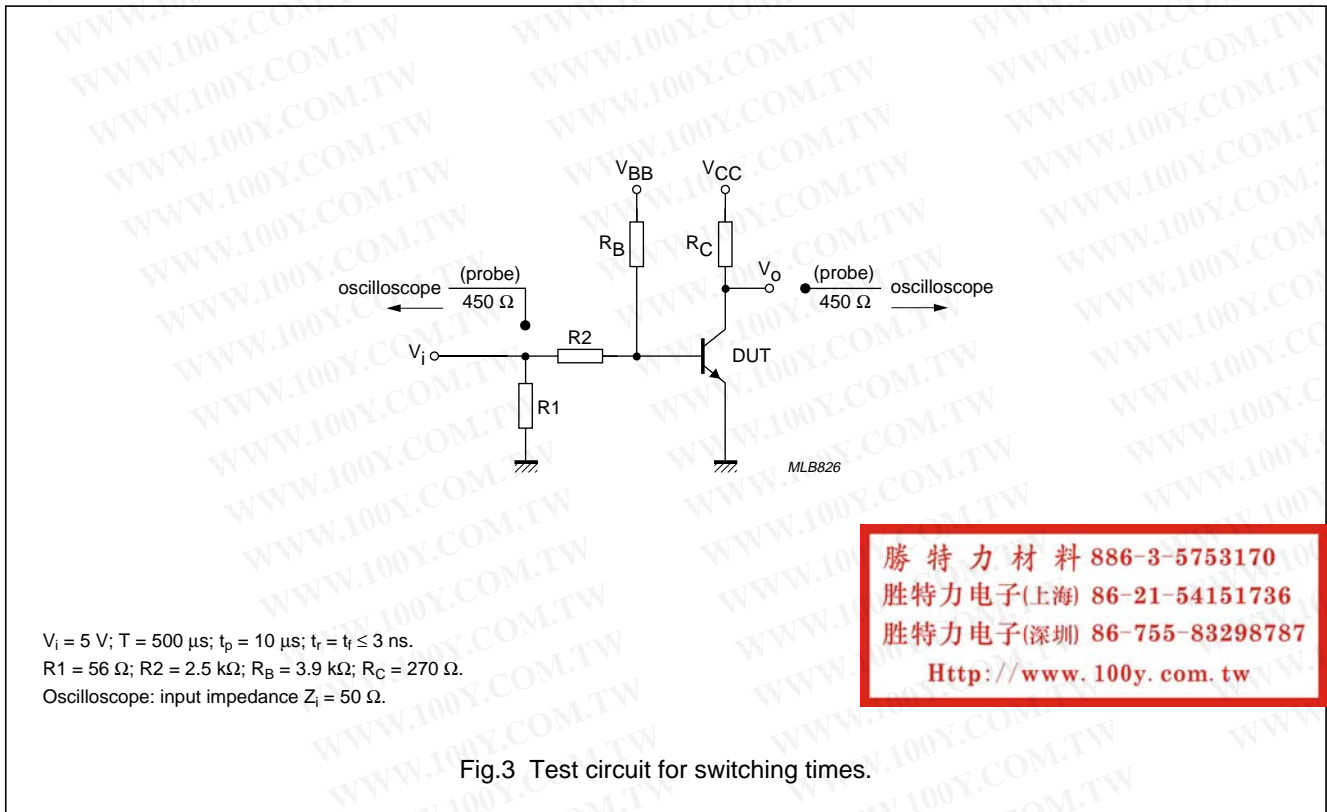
$V_{BB}$

$V_{CC}$

$R_B$

$R_C$

$V_o$

(probe)
450 Ω
oscilloscope

(probe)
450 Ω
oscilloscope

$V_i$

R2

DUT

R1

MLB826

勝 特 力 材 料 886-3-5753170
胜特力电子(上海) 86-21-54151736
胜特力电子(深圳) 86-755-83298787
Http://www.100y.com.tw

$V_i$ = 5 V; T = 500 μs; $t_p$ = 10 μs; $t_r$ = $t_f$ ≤ 3 ns.
R1 = 56 Ω; R2 = 2.5 kΩ; $R_B$ = 3.9 kΩ; $R_C$ = 270 Ω.
Oscilloscope: input impedance $Z_i$ = 50 Ω.

Fig.3 Test circuit for switching times.

WWW.100Y.COM.TW